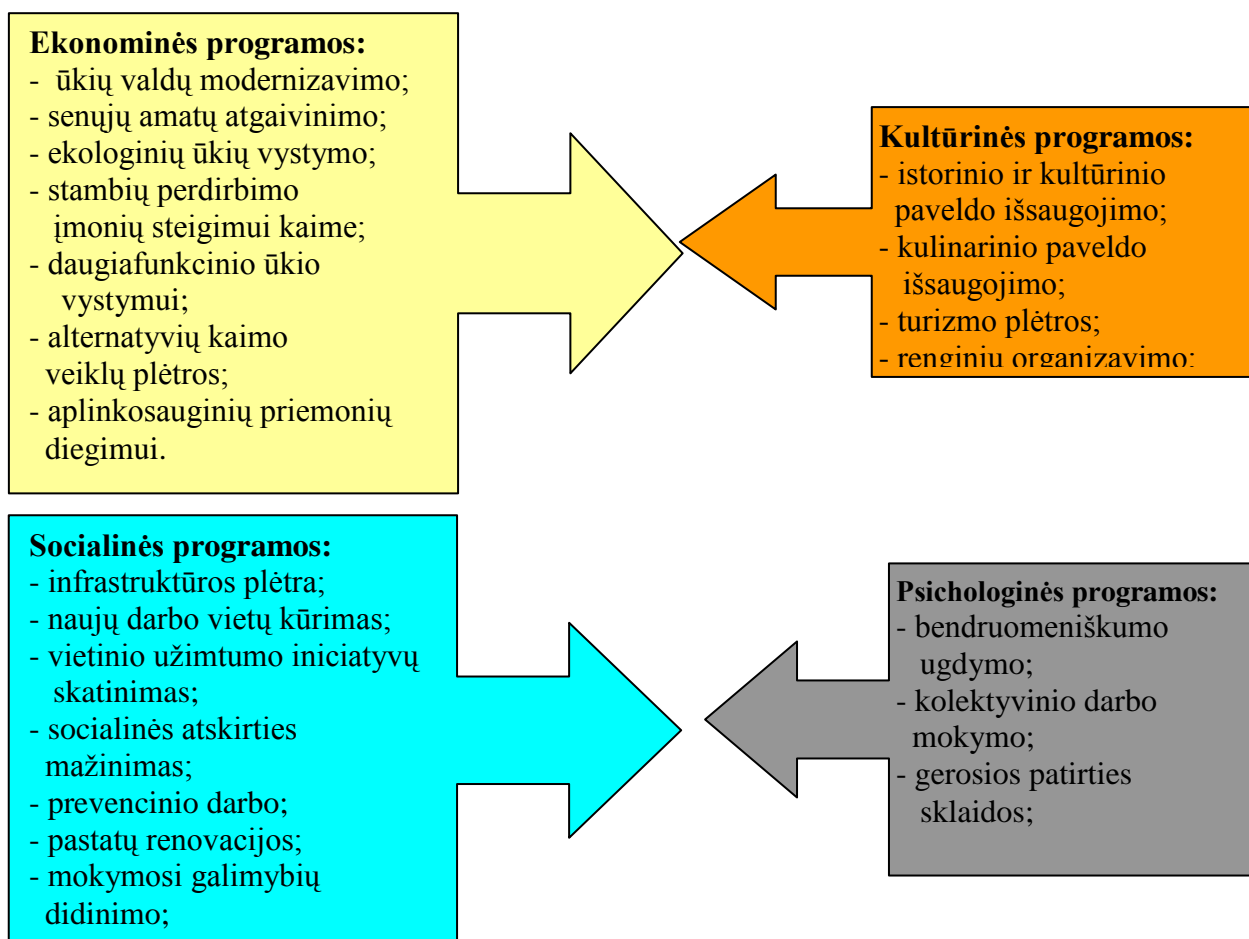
**Ekonominės programos:**
- ūkių valdų modernizavimo;
- senųjų amatų atgaivinimo;
- ekologinių ūkių vystymo;
- stambių perdirbimo įmonių steigimui kaime;
- daugiafunkcinio ūkio vystymui;
- alternatyvių kaimo veiklų plėtros;
- aplinkosauginių priemonių diegimui.

**Kultūrinės programos:**
- istorinio ir kultūrinio paveldo išsaugojimo;
- kulinarinio paveldo išsaugojimo;
- turizmo plėtros;
- renginių organizavimo;

**Socialinės programos:**
- infrastruktūros plėtra;
- naujų darbo vietų kūrimas;
- vietinio užimtumo iniciatyvų skatinimas;
- socialinės atskirties mažinimas;
- prevencinio darbo;
- pastatų renovacijos;
- mokymosi galimybių didinimo;

**Psichologinės programos:**
- bendruomeniškumo ugdymo;
- kolektyvinio darbo mokymo;
- gerosios patirties sklaidos;